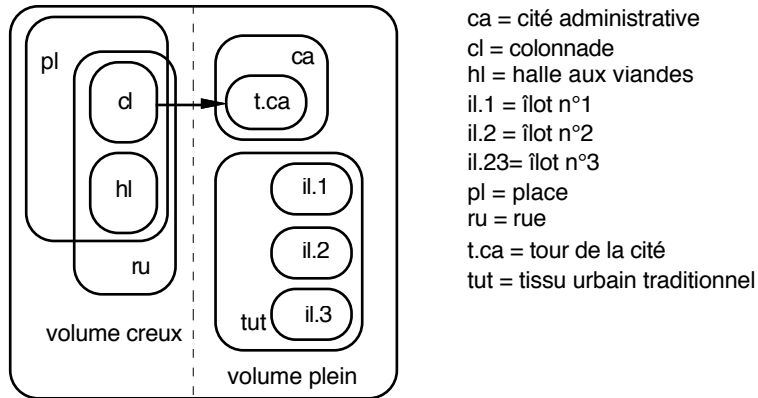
pl

cl

hl

ru

volume creux

ca

t.ca

il.1

il.2

tut

il.3

volume plein

ca = cité administrative
cl = colonnade
hl = halle aux viandes
il.1 = îlot n°1
il.2 = îlot n°2
il.23= îlot n°3
pl = place
ru = rue
t.ca = tour de la cité
tut = tissu urbain traditionnel